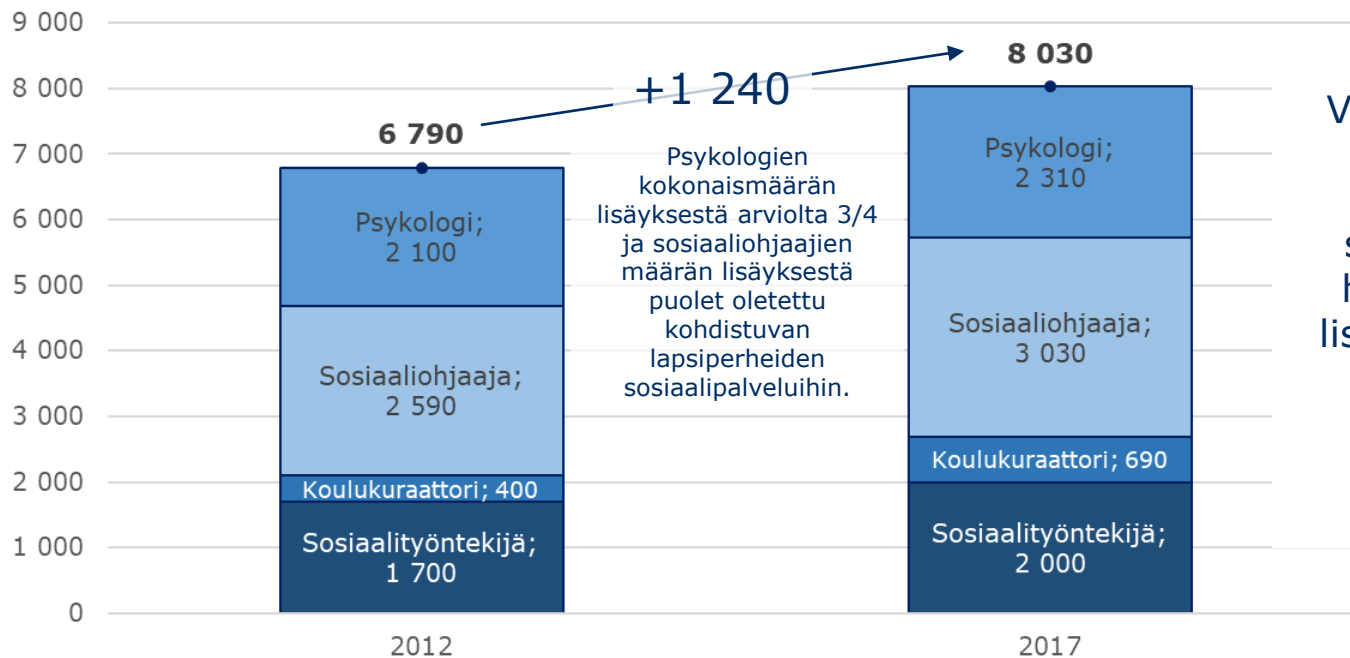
9 000
8 000
7 000
6 000
5 000
4 000
3 000
2 000
1 000
0

+1 240

6 790

8 030

Psykologi; 2 100

Sosiaaliohjaaja; 2 590

Koulukuraattori; 400

Sosiaalityöntekijä; 1 700

Psykologien kokonaismäärän lisäyksestä arviolta 3/4 ja sosiaaliohjaajien määrän lisäyksestä puolet oletettu kohdistuvan lapsiperheiden sosiaalipalveluihin.

Psykologi; 2 310

Sosiaaliohjaaja; 3 030

Koulukuraattori; 690

Sosiaalityöntekijä; 2 000

2012

2017

V

S
h
lis